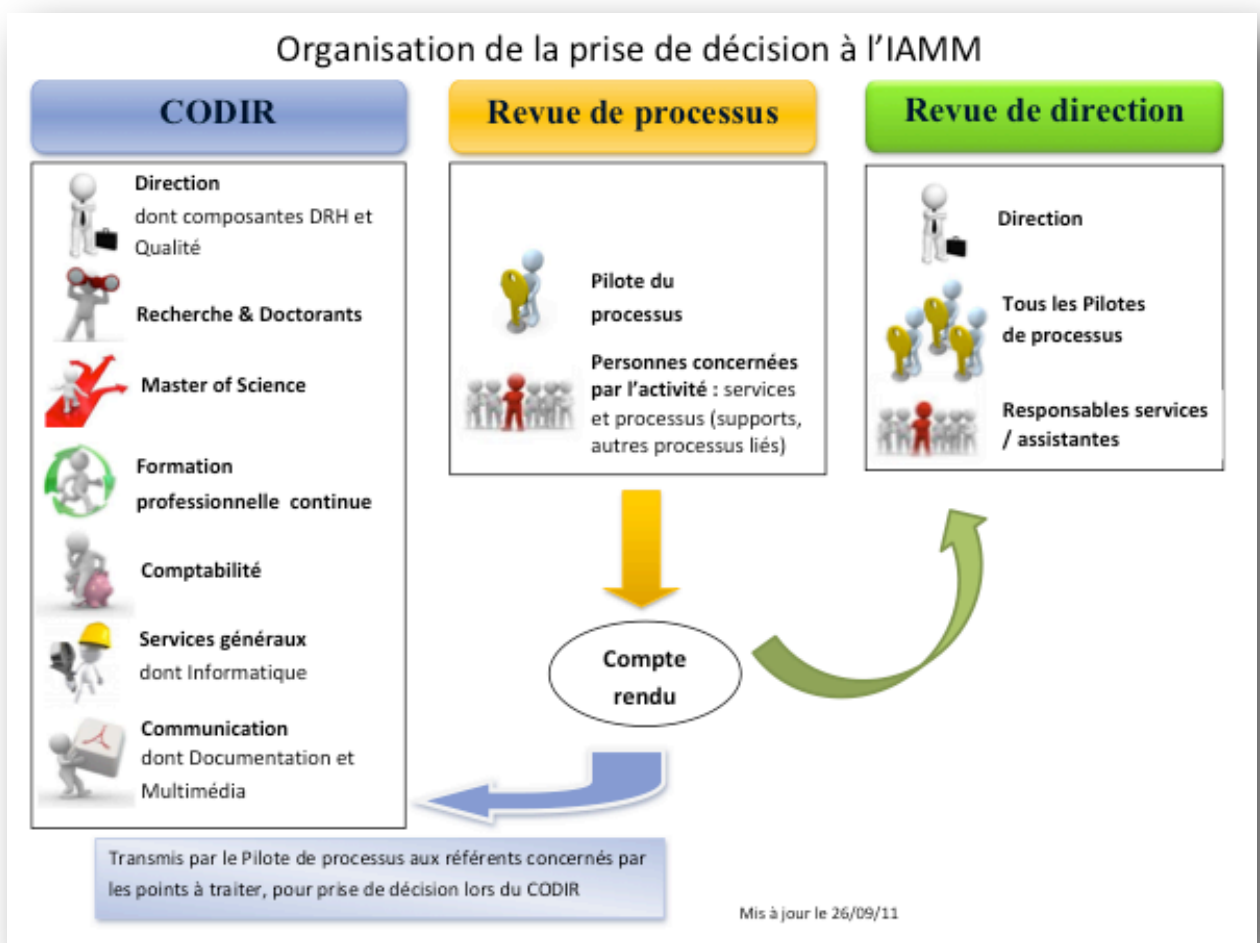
Organisation de la prise de décision à l'IAMM

CODIR

Direction
dont composantes DRH et Qualité

Recherche & Doctorants

Master of Science

Formation professionnelle continue

Comptabilité

Services généraux
dont Informatique

Communication
dont Documentation et Multimédia

Revue de processus

Pilote du processus

Personnes concernées par l'activité : services et processus (supports, autres processus liés)

Compte rendu

Revue de direction

Direction

Tous les Pilotes de processus

Responsables services / assistantes

Transmis par le Pilote de processus aux référents concernés par les points à traiter, pour prise de décision lors du CODIR

Mis à jour le 26/09/11